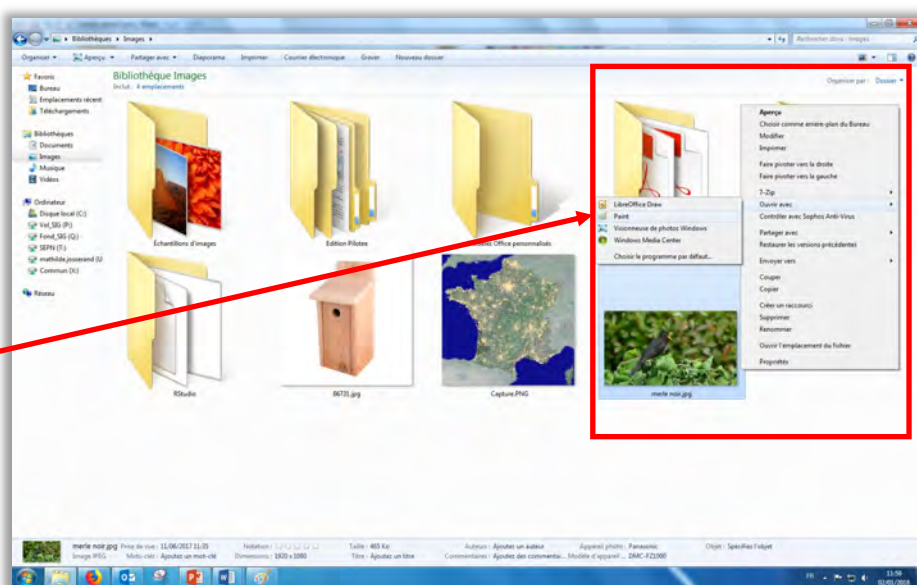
Bibliothèques ▸ Images ▸

Rechercher dans : Images

Organiser ▾ Aperçu ▾ Partager avec ▾ Diaporama Imprimer Courrier électronique Graver Nouveau dossier

Favoris
Bureau
Emplacements récents
Téléchargements

Bibliothèques
Documents
Images
Musique
Vidéos

Ordinateur
Disque local (C:)
Vol_SIG (P:)
Fond_SIG (Q:)
SEPN (T:)
mathilde.josserand (U:)
Commun (X:)

Réseau

Bibliothèque Images
Inclut : 4 emplacements

Organiser par : Dossier ▾

Échantillons d'images
Edition Pilotes
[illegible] Office personnalisés
RStudio
86731.jpg
Capture.PNG
merle noir.jpg

Aperçu
Choisir comme arrière-plan du Bureau
Modifier
Imprimer
Faire pivoter vers la droite
Faire pivoter vers la gauche
7-Zip
Ouvrir avec
Contrôler avec Sophos Anti-Virus
Partager avec
Restaurer les versions précédentes
Envoyer vers
Couper
Copier
Créer un raccourci
Supprimer
Renommer
Ouvrir l'emplacement du fichier
Propriétés

LibreOffice Draw
Paint
Visionneuse de photos Windows
Windows Media Center
Choisir le programme par défaut...

merle noir.jpg Prise de vue : 11/06/2017 11:35 Notation : Taille : 465 Ko Auteurs : Ajoutez un auteur Appareil photo : Panasonic Objet : Spécifiez l'objet
Image JPEG Mots-clés : Ajoutez un mot-clé Dimensions : 1920 x 1080 Titre : Ajoutez un titre Commentaires : Ajoutez des commentai... Modèle d'appareil ... DMC-FZ1000

FR 13:59 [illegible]